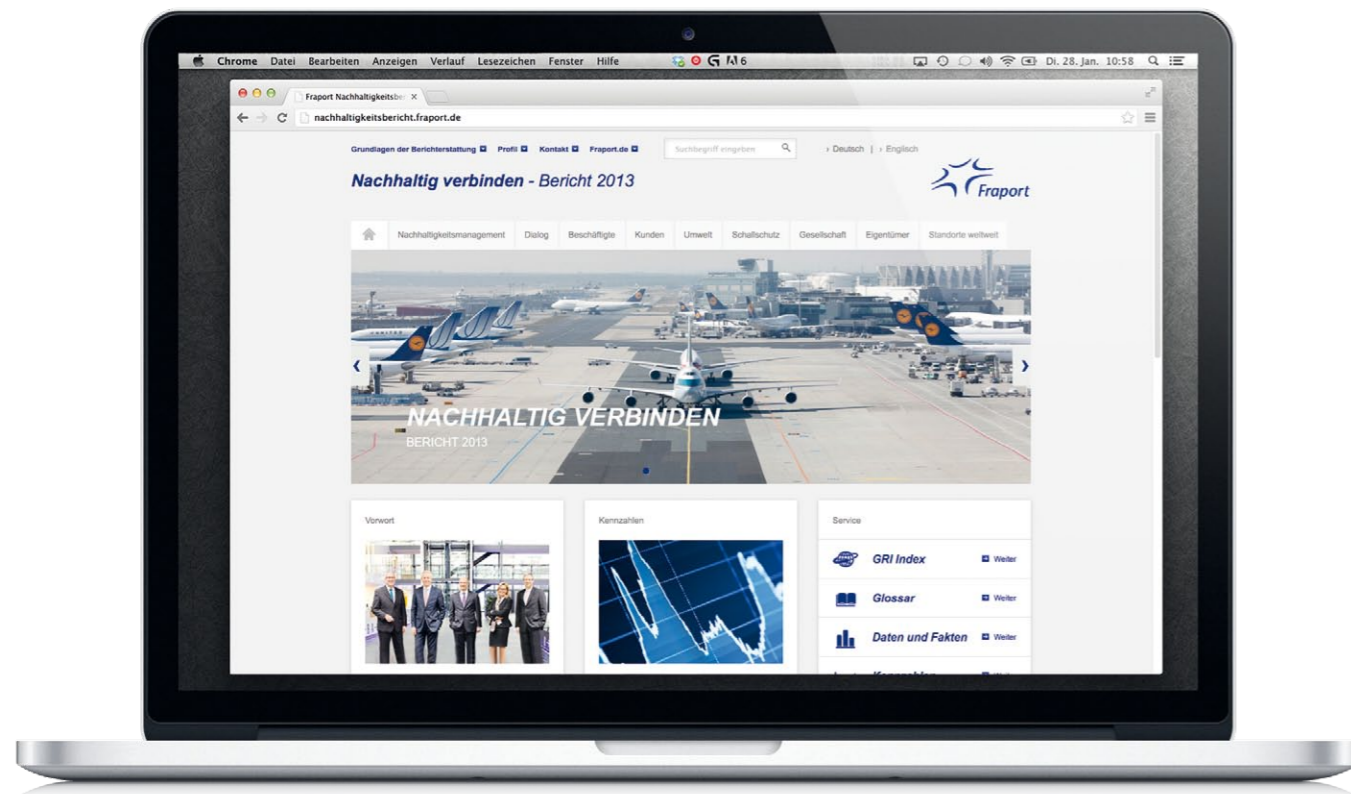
Chrome Datei Bearbeiten Anzeigen Verlauf Lesezeichen Fenster Hilfe

6 Di. 28. Jan. 10:58

Fraport Nachhaltigkeitsber ×

nachhaltigkeitsbericht.fraport.de

Grundlagen der Berichterstattung Profil Kontakt Fraport.de Suchbegriff eingeben › Deutsch | › Englisch

Nachhaltig verbinden - Bericht 2013

Fraport

Nachhaltigkeitsmanagement Dialog Beschäftigte Kunden Umwelt Schallschutz Gesellschaft Eigentümer Standorte weltweit

NACHHALTIG VERBINDEN
BERICHT 2013

Vorwort

Kennzahlen

Service

GRI Index Weiter

Glossar Weiter

Daten und Fakten Weiter

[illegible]